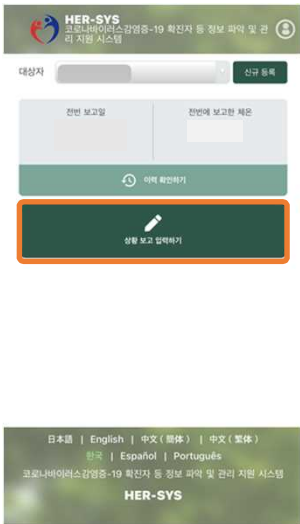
HER-SYS
코로나바이러스감염증-19 확진자 등 정보 파악 및 관리 지원 시스템

대상자

신규 등록

전번 보고일

전번에 보고한 체온

이력 확인하기

상황 보고 입력하기

日本語 | English | 中文（简体） | 中文（繁体）
한국 | Español | Português

코로나바이러스감염증-19 확진자 등 정보 파악 및 관리 지원 시스템

HER-SYS